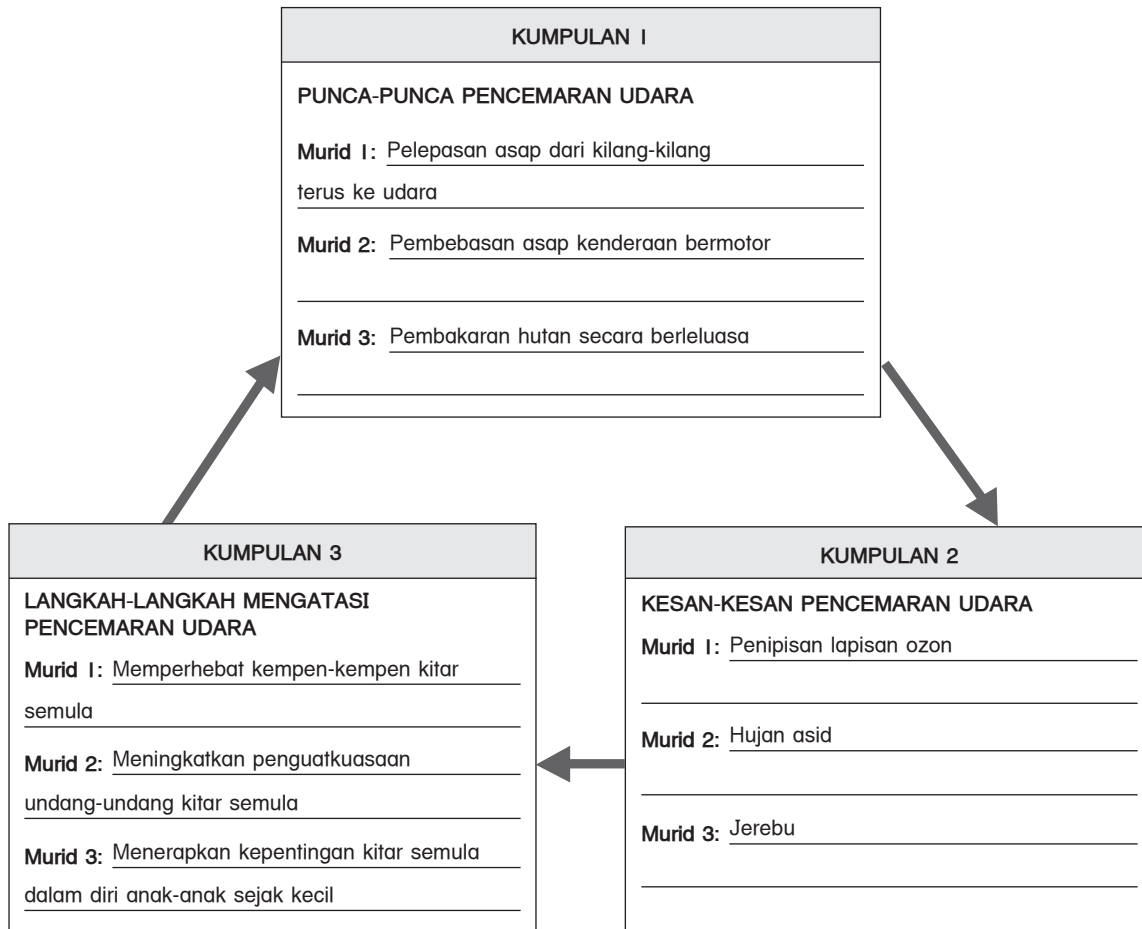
KUMPULAN 1

PUNCA-PUNCA PENCEMARAN UDARA

Murid 1: Pelepasan asap dari kilang-kilang terus ke udara

Murid 2: Pembebasan asap kenderaan bermotor

Murid 3: Pembakaran hutan secara berleluasa

KUMPULAN 2

KESAN-KESAN PENCEMARAN UDARA

Murid 1: Penipisan lapisan ozon

Murid 2: Hujan asid

Murid 3: Jerebu

KUMPULAN 3

LANGKAH-LANGKAH MENGATASI PENCEMARAN UDARA

Murid 1: Memperhebat kempen-kempen kitar semula

Murid 2: Meningkatkan penguatkuasaan undang-undang kitar semula

Murid 3: Menerapkan kepentingan kitar semula dalam diri anak-anak sejak kecil